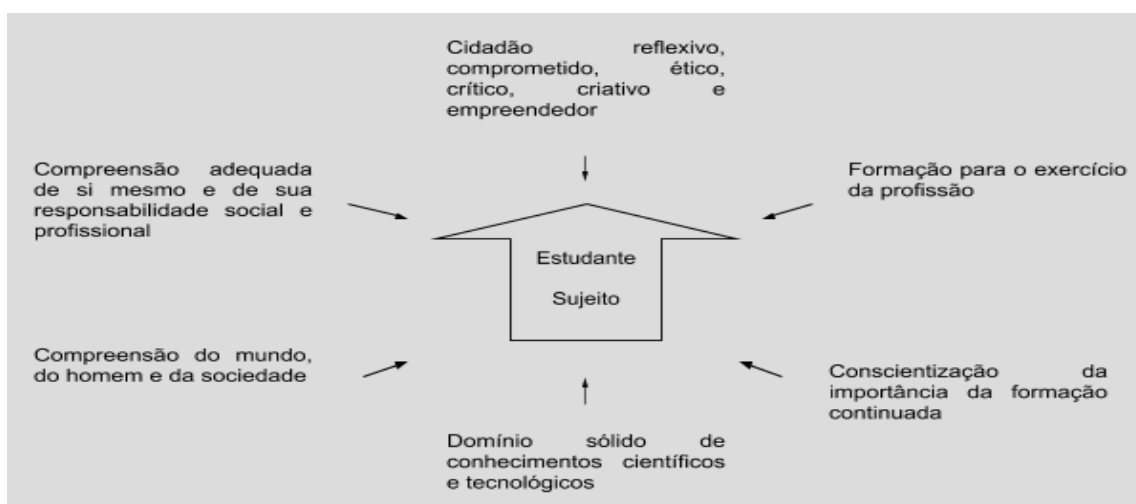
Cidadão reflexivo, comprometido, ético, crítico, criativo e empreendedor

Compreensão adequada de si mesmo e de sua responsabilidade social e profissional

Formação para o exercício da profissão

Estudante

Sujeito

Compreensão do mundo, do homem e da sociedade

Conscientização da importância da formação continuada

Domínio sólido de conhecimentos científicos e tecnológicos